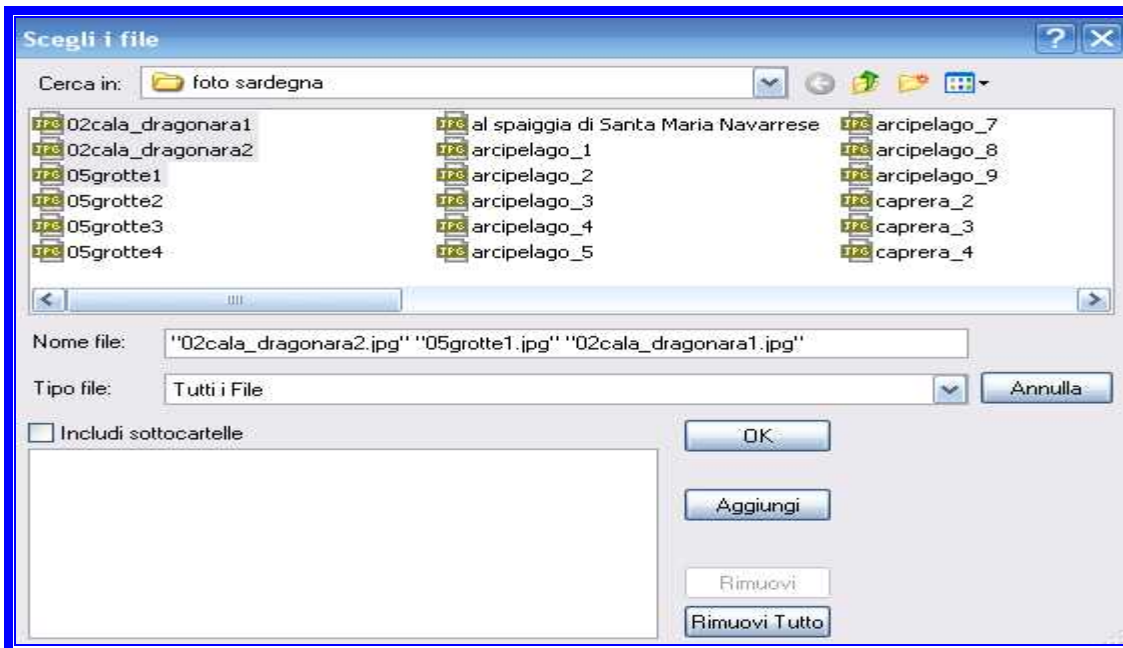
Scegli i file

Cerca in: foto sardegna

02cala_dragonara1
02cala_dragonara2
05grotte1
05grotte2
05grotte3
05grotte4

al spaiggia di Santa Maria Navarrese
arcipelago_1
arcipelago_2
arcipelago_3
arcipelago_4
arcipelago_5

arcipelago_7
arcipelago_8
arcipelago_9
caprera_2
caprera_3
caprera_4

Nome file: "02cala_dragonara2.jpg" "05grotte1.jpg" "02cala_dragonara1.jpg"

Tipo file: Tutti i File

Annulla

Includi sottocartelle

OK

Aggiungi

Rimuovi

Rimuovi Tutto